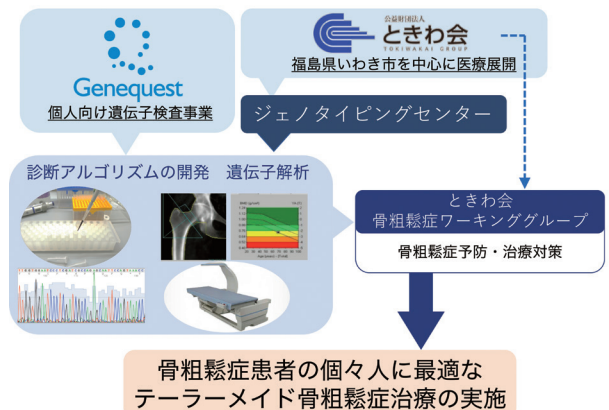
Genequest
個人向け遺伝子検査事業

公益財団法人
ときわ会
TOKIWAKAI GROUP
福島県いわき市を中心に医療展開

ジェノタイピングセンター

診断アルゴリズムの開発　遺伝子解析

ときわ会
骨粗鬆症ワーキンググループ
骨粗鬆症予防・治療対策

骨粗鬆症患者の個々人に最適な
テーラーメイド骨粗鬆症治療の実施